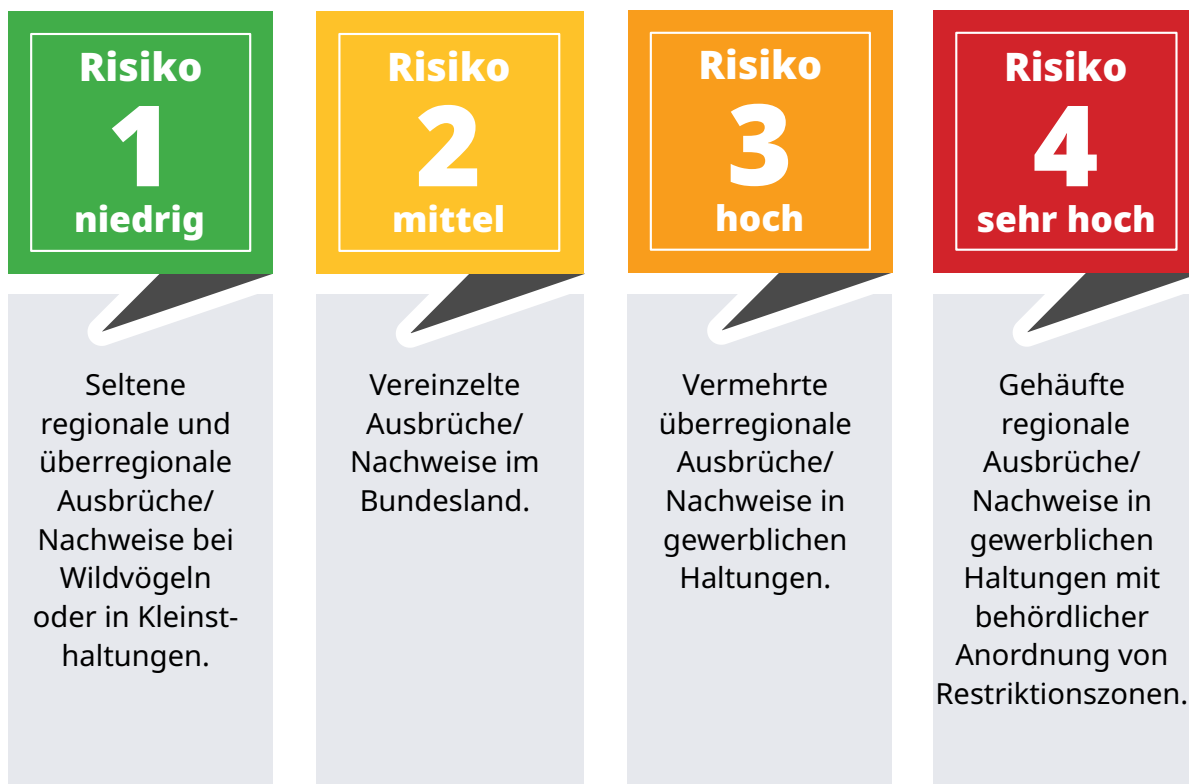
Risiko
1
niedrig

Seltene regionale und überregionale Ausbrüche/ Nachweise bei Wildvögeln oder in Kleinsthaltungen.

Risiko
2
mittel

Vereinzelte Ausbrüche/ Nachweise im Bundesland.

Risiko
3
hoch

Vermehrte überregionale Ausbrüche/ Nachweise in gewerblichen Haltungen.

Risiko
4
sehr hoch

Gehäufte regionale Ausbrüche/ Nachweise in gewerblichen Haltungen mit behördlicher Anordnung von Restriktionszonen.